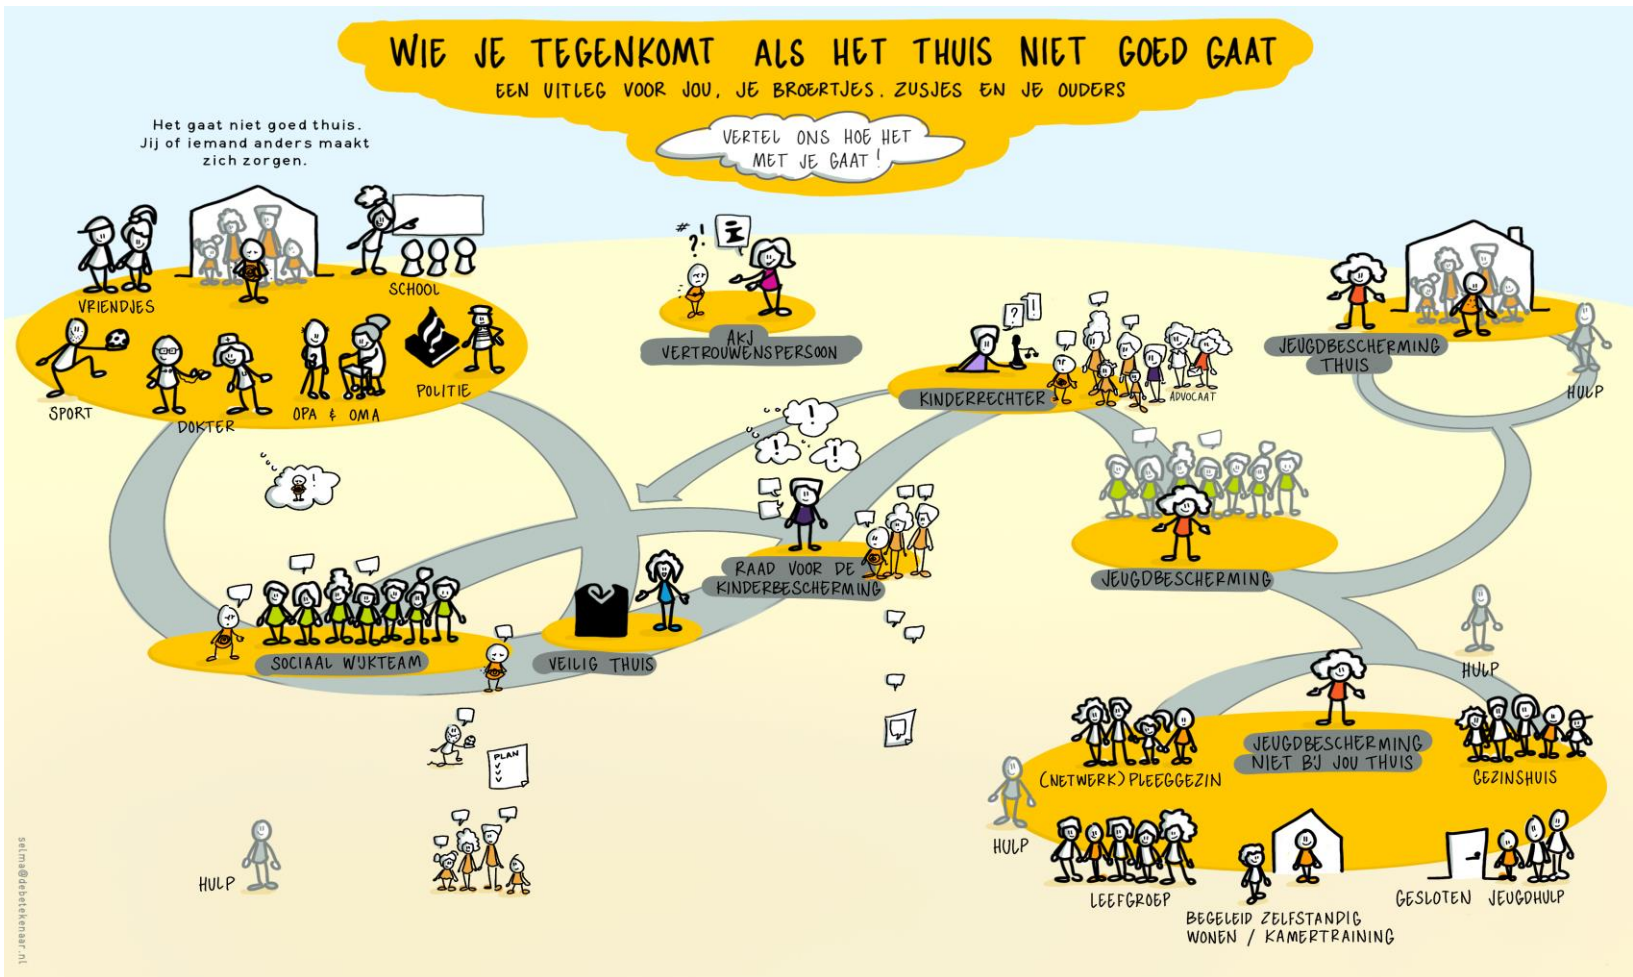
WIE JE TEGENKOMT ALS HET THUIS NIET GOED GAAT

EEN UITLEG VOOR JOU, JE BROERTJES, ZUSJES EN JE OUDERS

VERTEL ONS HOE HET MET JE GAAT!

Het gaat niet goed thuis. Jij of iemand anders maakt zich zorgen.

VRIENDJES

SCHOOL

SPORT

DOKTER

OPA & OMA

POLITIE

AKJ VERTROUWENSPERSOON

KINDERRECHTER

ADVOCAAT

JEUGDBESCHERMING THUIS

HULP

RAAD VOOR DE KINDERBESCHERMING

JEUGDBESCHERMING

SOCIAAL WIJKTEAM

VEILIG THUIS

PLAN

HULP

HULP

JEUGDBESCHERMING NIET BIJ JOU THUIS

(NETWERK) PLEEGGEZIN

GEZINSHUIS

HULP

LEEFGROEP

BEGELEID ZELFSTANDIG WONEN / KAMERTRAINING

GESLOTEN JEUGDHULP

HULP

selma@debetekenaar.nl